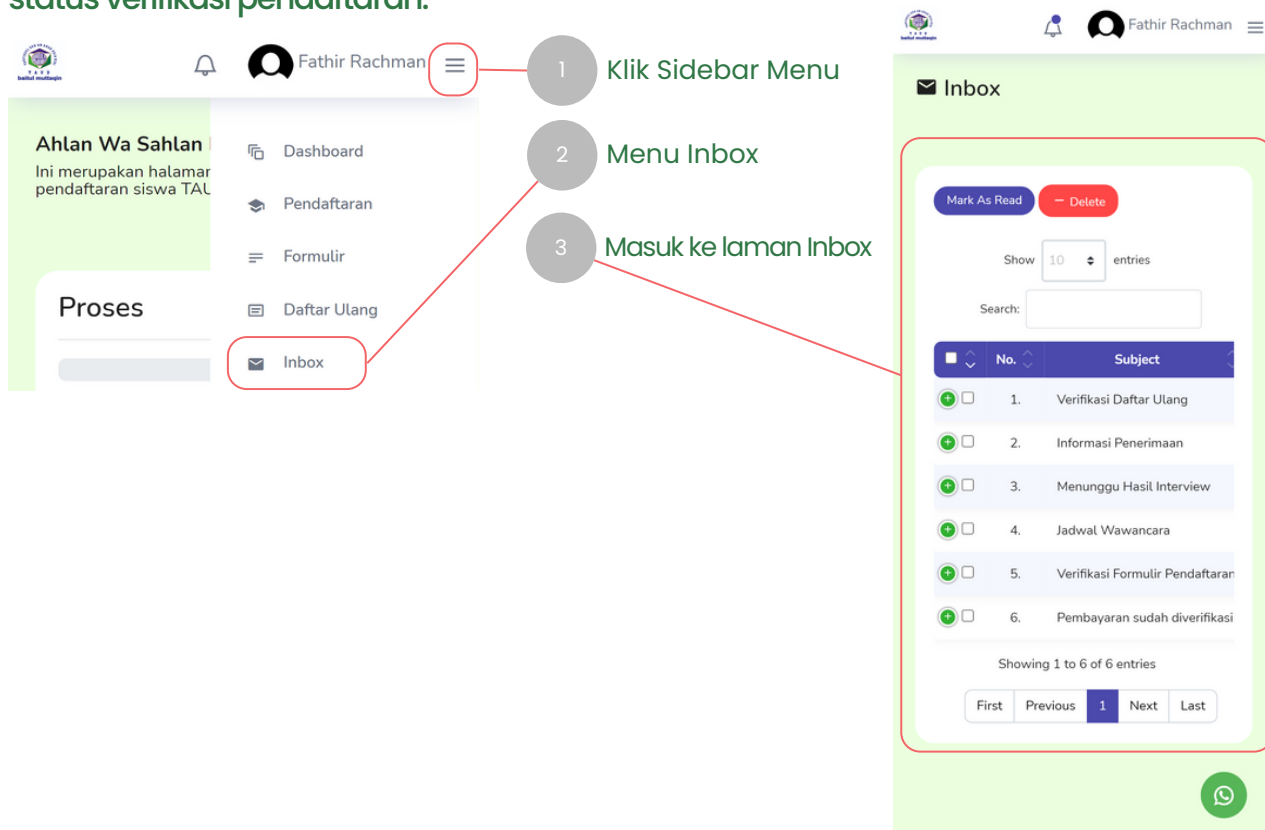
status verifikasi pendaftaran.

Fathir Rachman

Ahlan Wa Sahlan
Ini merupakan halamar
pendaftaran siswa TAL

Proses

Dashboard
Pendaftaran
Formulir
Daftar Ulang
Inbox

1 Klik Sidebar Menu
2 Menu Inbox
3 Masuk ke laman Inbox

Fathir Rachman

Inbox

Mark As Read
− Delete

Show 10 entries

Search:

| | No. | Subject |
|---|---|---|
| | 1. | Verifikasi Daftar Ulang |
| | 2. | Informasi Penerimaan |
| | 3. | Menunggu Hasil Interview |
| | 4. | Jadwal Wawancara |
| | 5. | Verifikasi Formulir Pendaftaran |
| | 6. | Pembayaran sudah diverifikasi |

Showing 1 to 6 of 6 entries

First Previous 1 Next Last